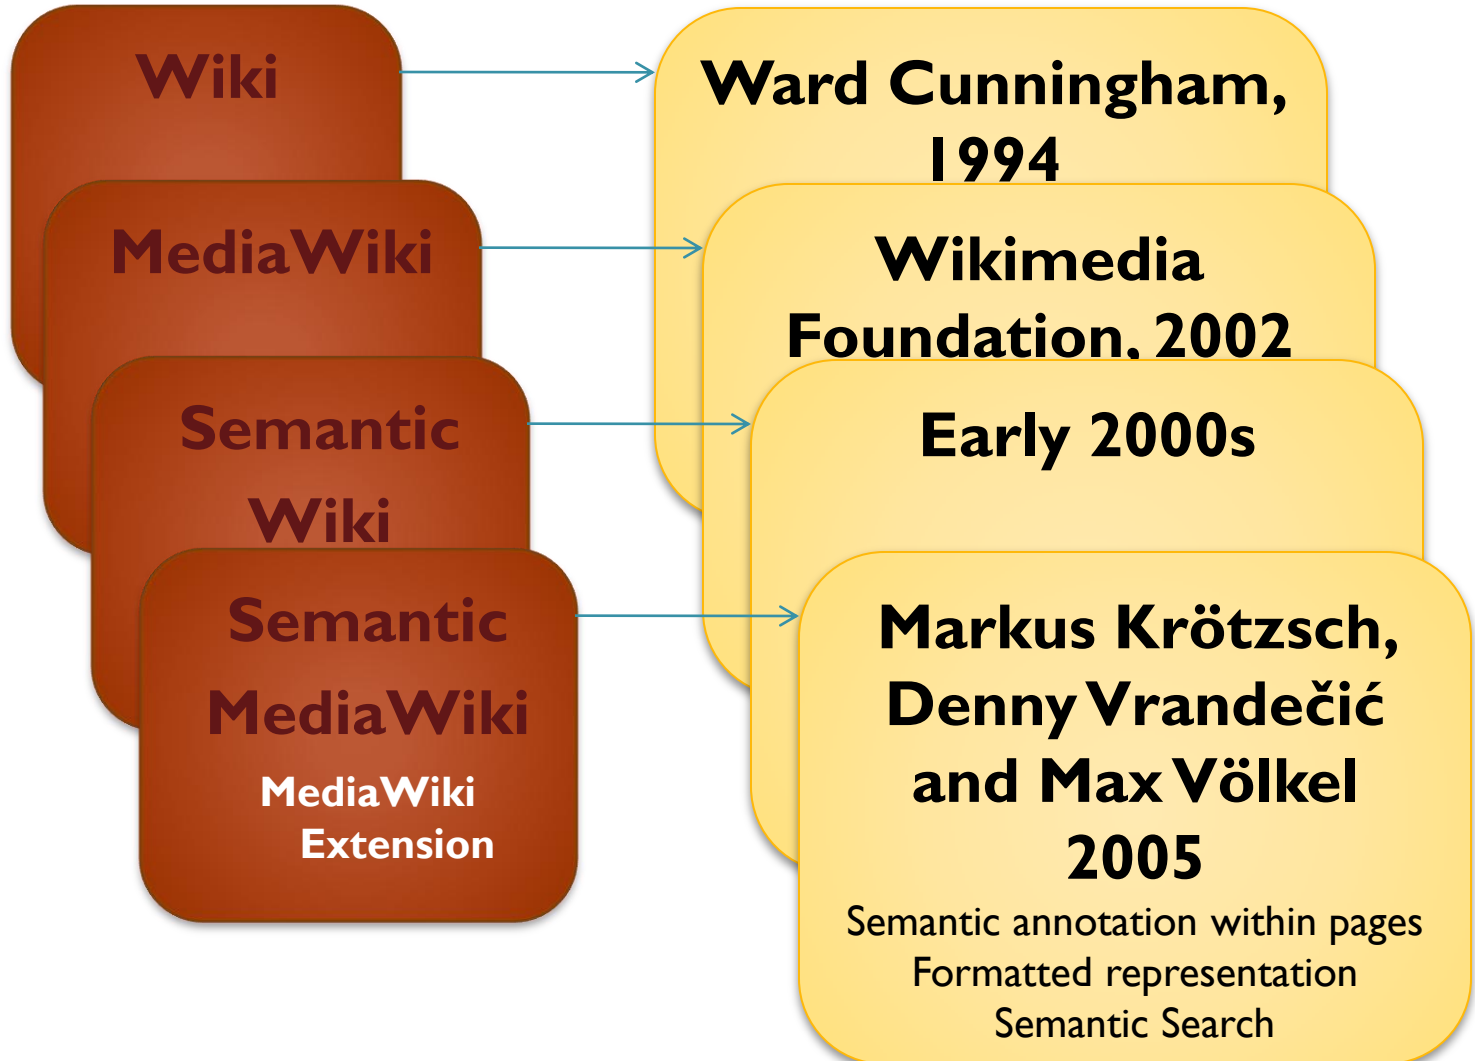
Wiki

MediaWiki

Semantic Wiki

Semantic MediaWiki

MediaWiki Extension

Ward Cunningham, 1994

Wikimedia Foundation, 2002

Early 2000s

Markus Krötzsch, Denny Vrandečić and Max Völkel 2005

Semantic annotation within pages
Formatted representation
Semantic Search